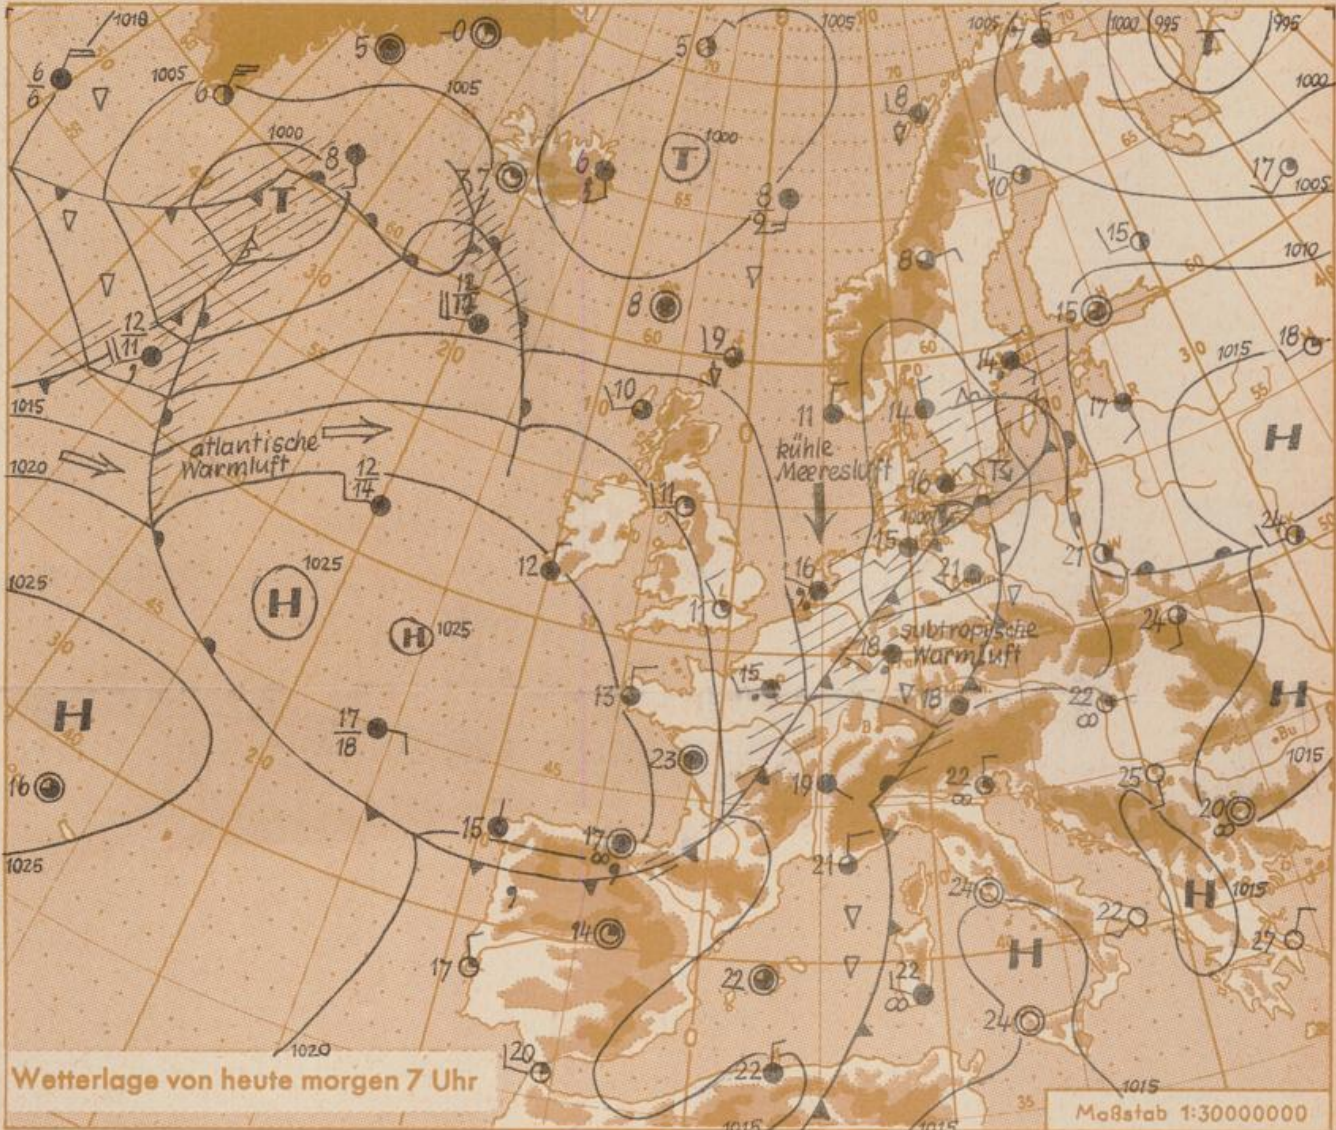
1010
$\frac{6}{6}$
1005
6
5
-0
1005
5
1005
1005
1000
995
995
1000
T
T
T
1000
8
37
6
1000
8
9
65
17
1005
10
8
15
1010
12
14
8
60
15
12
11
1015
9
10
14
18
1015
11
14
17
H
atlantische Warmluft
kühle Meeresluft
1020
$\frac{12}{14}$
16
15
24
21
21
12
1025
H
16
21
1025
H
1025
11
18
subtropische Warmluft
24
H
13
15
18
22
H
$\frac{17}{18}$
1015
23
19
22
16
25
20
1025
15
17
21
1015
H
14
24
22
17
27
H
22
22
1020
24
20
22
1015
1015
1015
Wetterlage von heute morgen 7 Uhr
Maßstab 1:30000000